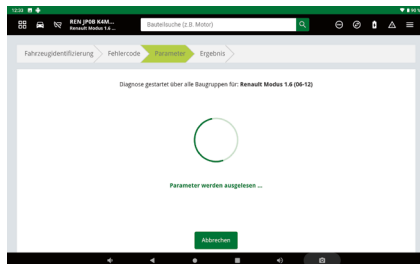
12:33

96 %

REN JP0B K4M...
Renault Modus 1.6 ...

Bauteilsuche (z.B. Motor)

Fahrzeugidentifizierung

Fehlercode

Parameter

Ergebnis

Diagnose gestartet über alle Baugruppen für: **Renault Modus 1.6 (06-12)**

Parameter werden ausgelesen ...

Abbrechen